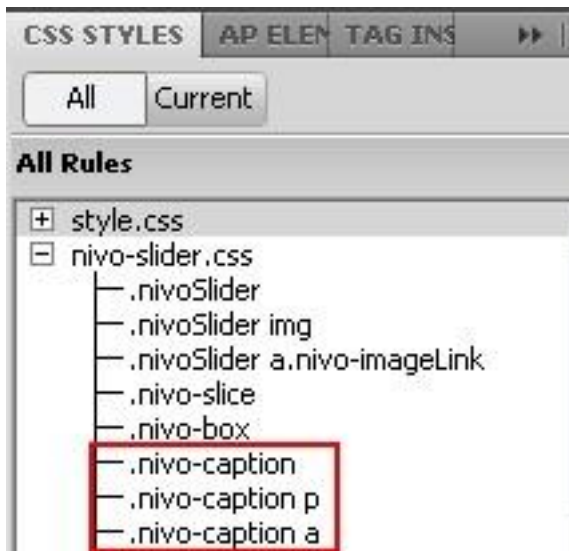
CSS STYLES AP ELEN TAG INS

All Current

All Rules

style.css
nivo-slider.css
.nivoSlider
.nivoSlider img
.nivoSlider a.nivo-imageLink
.nivo-slice
.nivo-box
.nivo-caption
.nivo-caption p
.nivo-caption a